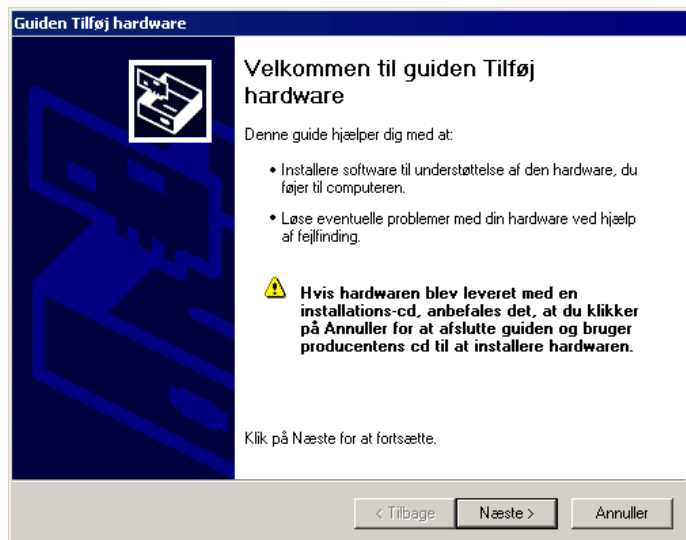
Guiden Tilføj hardware

Velkommen til guiden Tilføj hardware

Denne guide hjælper dig med at:

• Installere software til understøttelse af den hardware, du føjer til computeren.

• Løse eventuelle problemer med din hardware ved hjælp af fejlfinding.

Hvis hardwaren blev leveret med en installations-cd, anbefales det, at du klikker på Annuller for at afslutte guiden og bruger producentens cd til at installere hardwaren.

Klik på Næste for at fortsætte.

< Tilbage | Næste > | Annuller